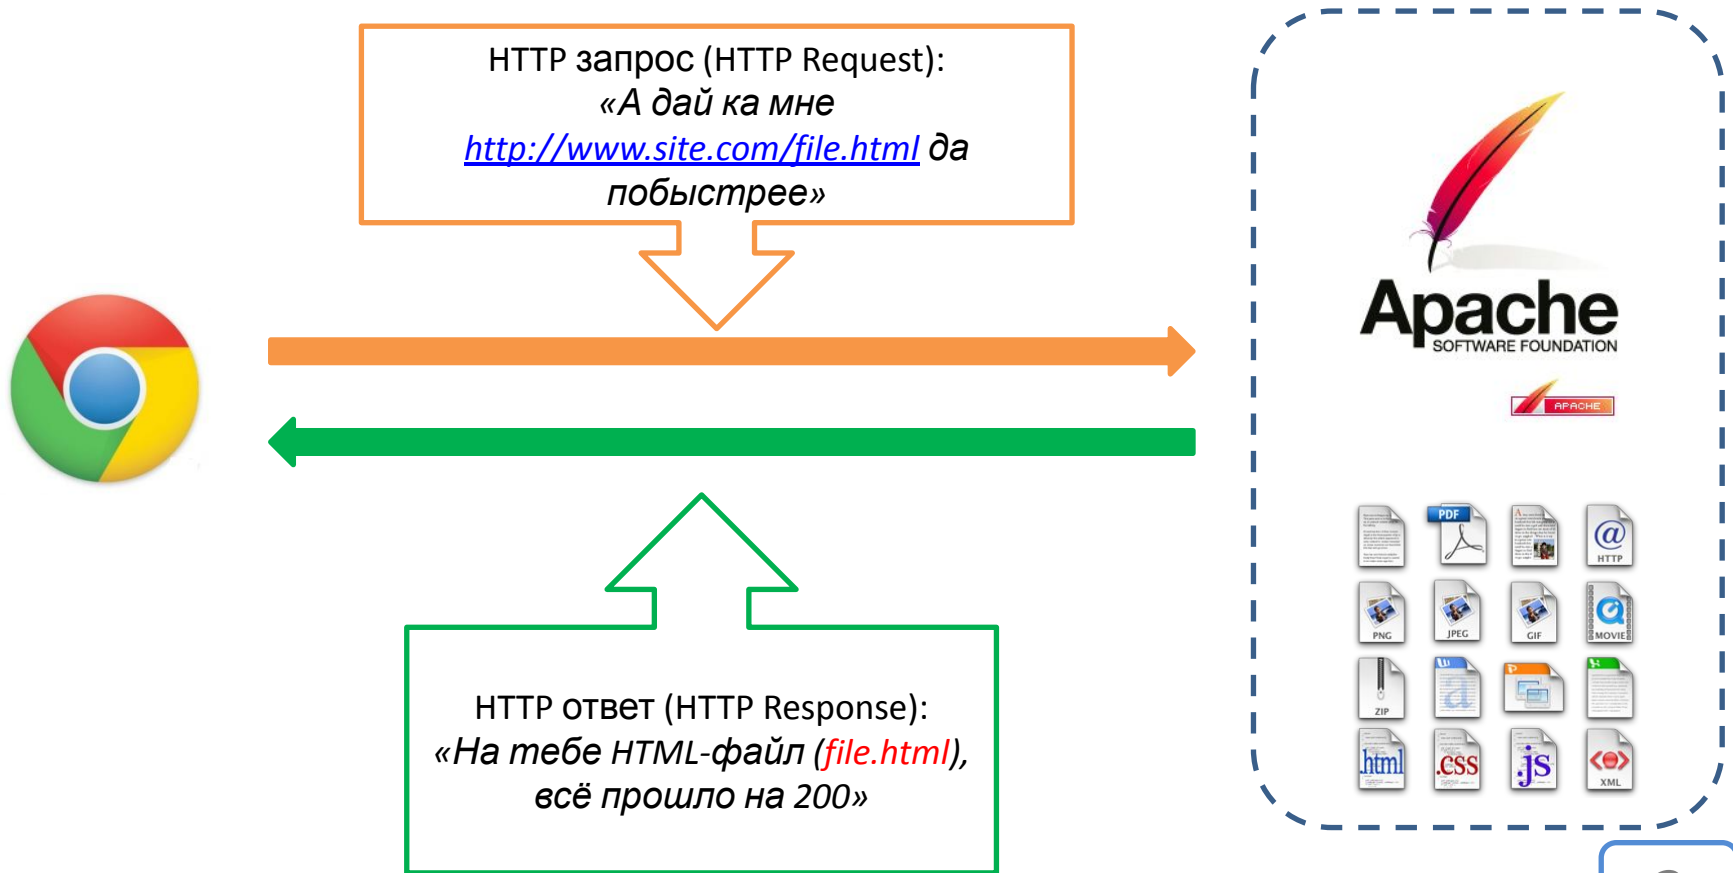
HTTP запрос (HTTP Request):
«А дай ка мне http://www.site.com/file.html да побыстрее»

Apache
SOFTWARE FOUNDATION

APACHE

PDF

HTTP

PNG JPEG GIF MOVIE

ZIP

html css js XML

HTTP ответ (HTTP Response):
«На тебе HTML-файл (file.html), всё прошло на 200»